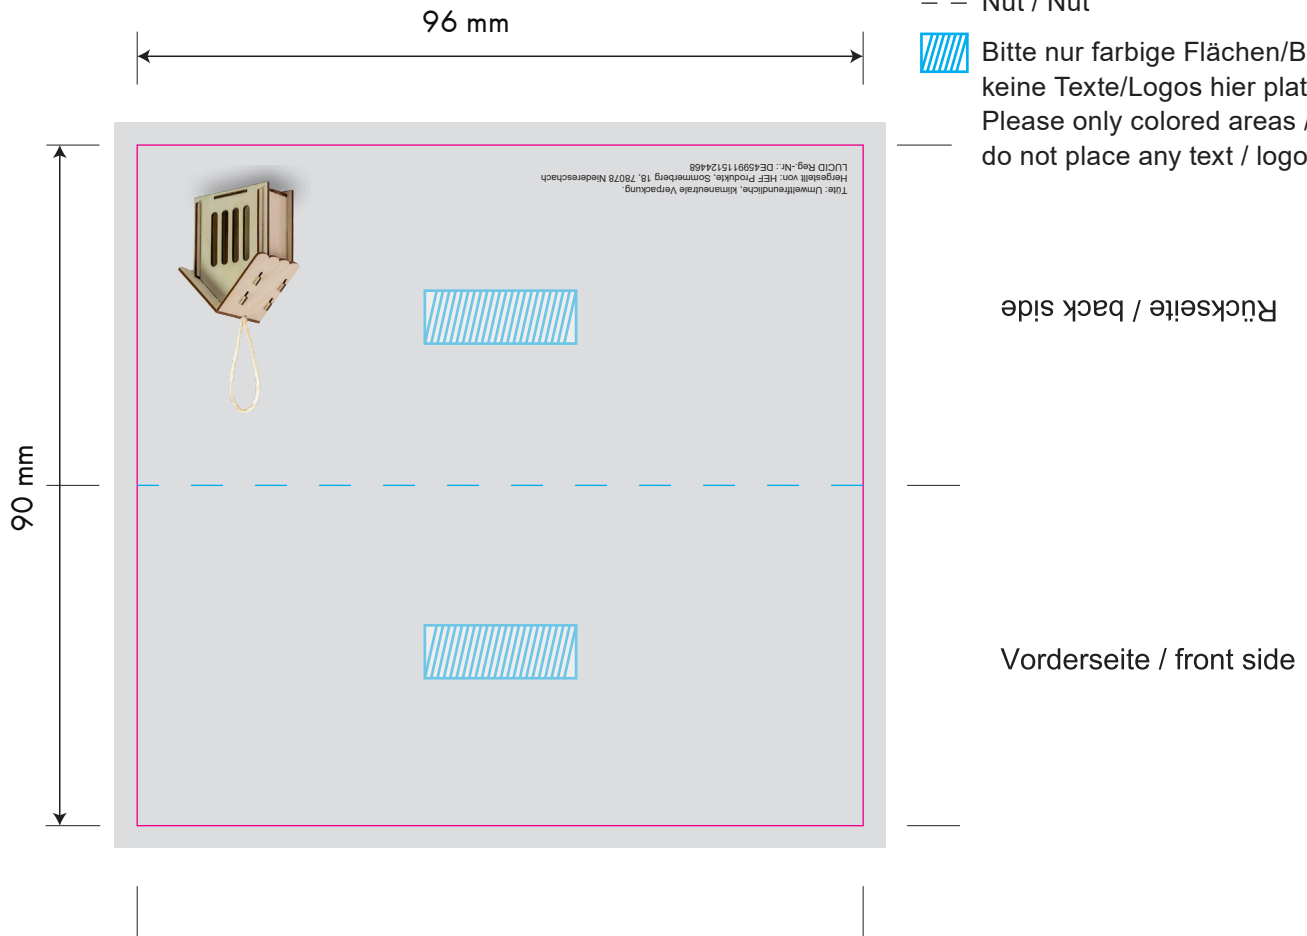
96 mm

Nut / Nut

Bitte nur farbige Flächen/B
keine Texte/Logos hier plat
Please only colored areas /
do not place any text / logo

90 mm

Tüte: Umweltfreundliche, klimaneutrale Verpackung.
Hergestellt von: HEF Produkte, Sommerberg 18, 78078 Niedereschach
LUCID Reg.-Nr.: DE4599115124468

Rückseite / back side

Vorderseite / front side